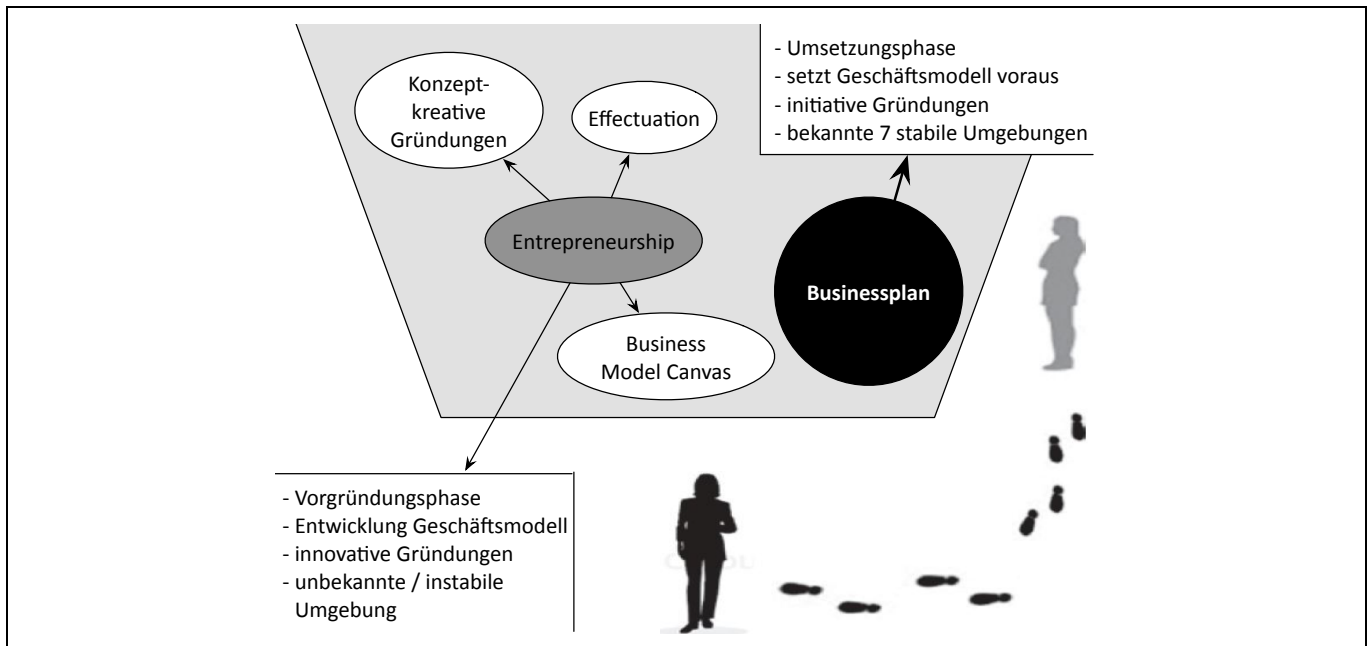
Konzept-kreative Gründungen

Effectuation

Entrepreneurship

Business Model Canvas

Businessplan

- Umsetzungsphase
- setzt Geschäftsmodell voraus
- initiative Gründungen
- bekannte 7 stabile Umgebungen

- Vorgründungsphase
- Entwicklung Geschäftsmodell
- innovative Gründungen
- unbekannte / instabile Umgebung